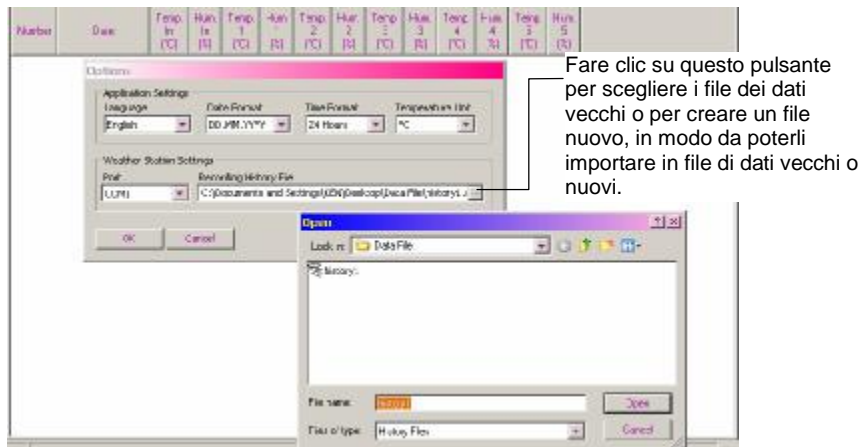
| Number | Date | Temp. In (°C) | Hum. In (%) | Temp. 1 (°C) | Hum. 1 (%) | Temp. 2 (°C) | Hum. 2 (%) | Temp. 3 (°C) | Hum. 3 (%) | Temp. 4 (°C) | Hum. 4 (%) | Temp. 5 (°C) | Hum. 5 (%) |
|---|---|---|---|---|---|---|---|---|---|---|---|---|---|

Options

Application Settings
Language: English
Date Format: DD.MM.YYYY
Time Format: 24 Hours
Temperature Unit: °C

Weather Station Settings
Port: COM1
Recording History File: C:\Documents and Settings\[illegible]\Desktop\Data File\history1.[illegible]

OK Cancel

Fare clic su questo pulsante per scegliere i file dei dati vecchi o per creare un file nuovo, in modo da poterli importare in file di dati vecchi o nuovi.

Open
Look in: Data File
history1
File name: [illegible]
Files of type: History Files
Open
Cancel